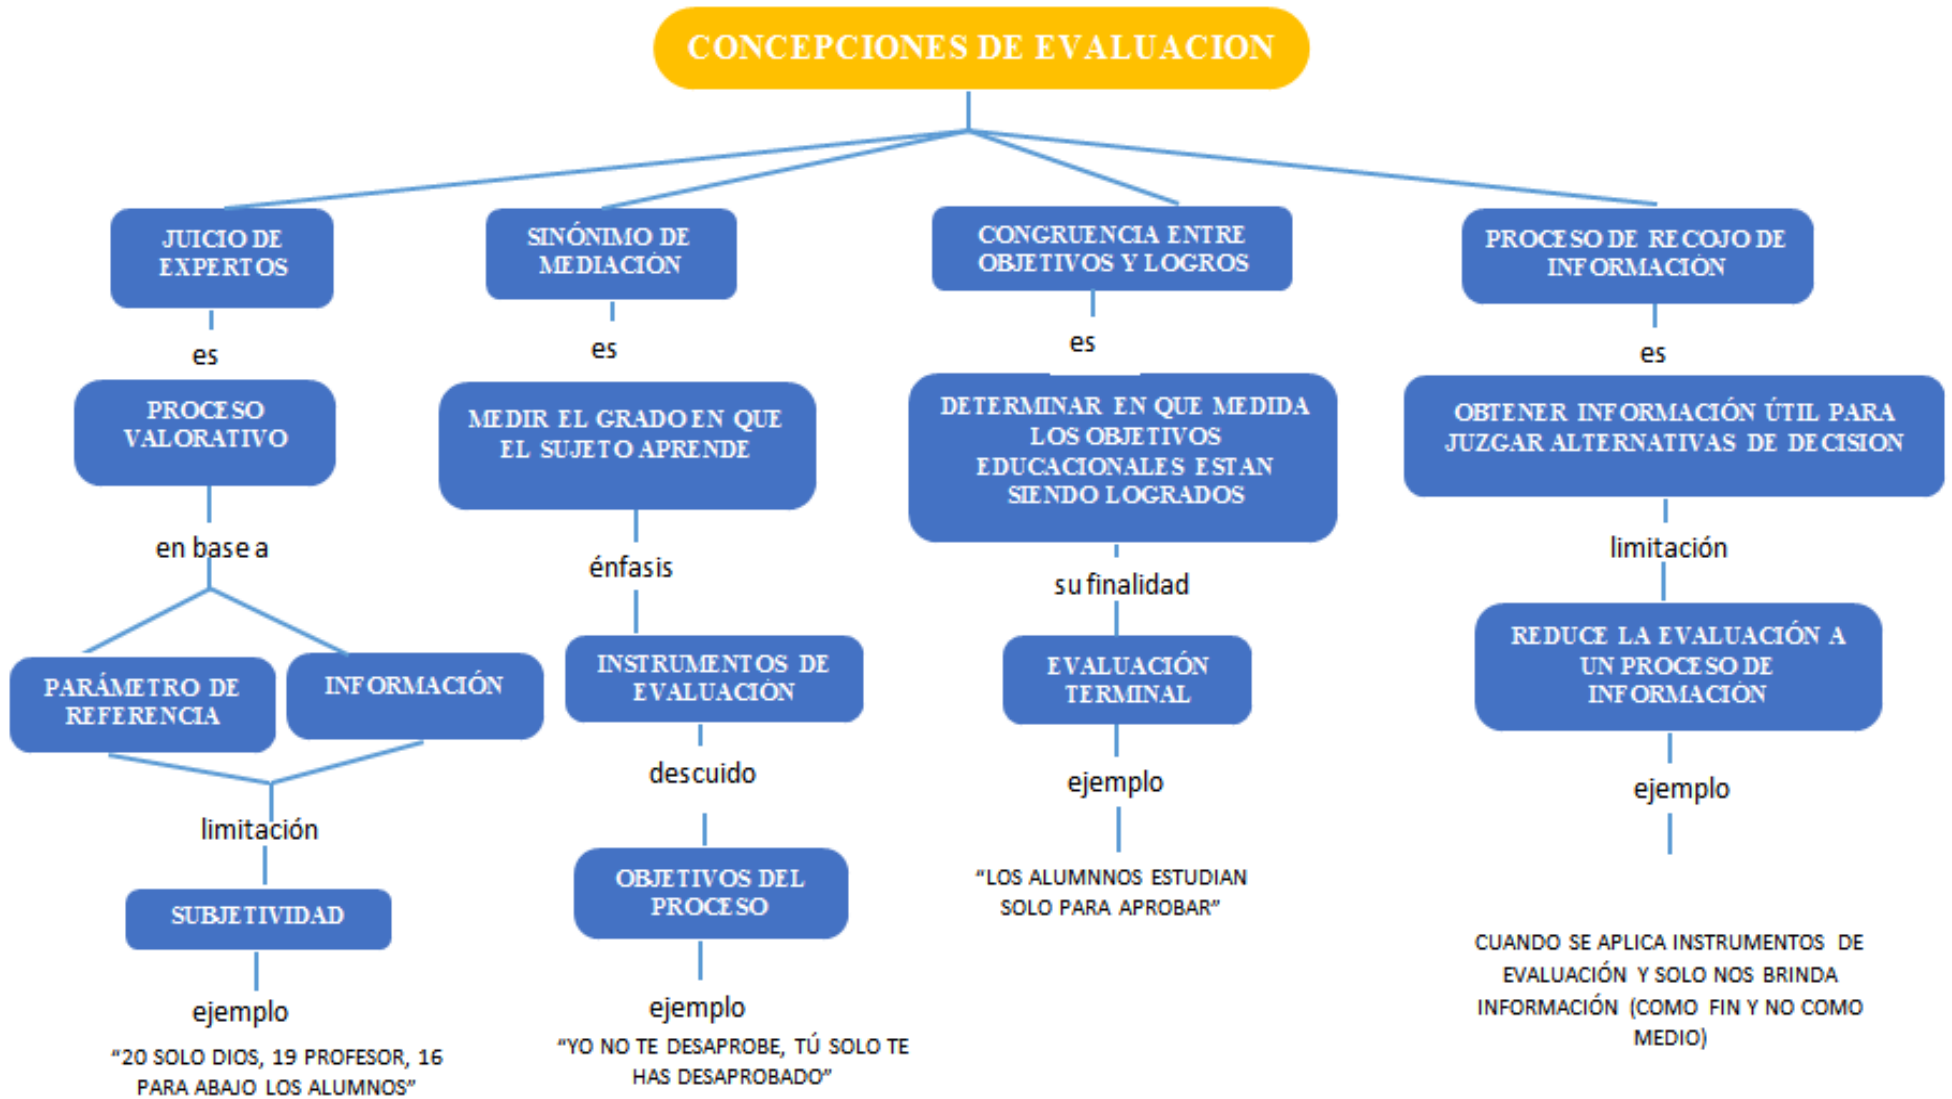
CONCEPCIONES DE EVALUACION

JUICIO DE EXPERTOS

es

PROCESO VALORATIVO

en base a

PARÁMETRO DE REFERENCIA

INFORMACIÓN

limitación

SUBJETIVIDAD

ejemplo

"20 SOLO DIOS, 19 PROFESOR, 16 PARA ABAJO LOS ALUMNOS"

SINÓNIMO DE MEDIACIÓN

es

MEDIR EL GRADO EN QUE EL SUJETO APRENDE

énfasis

INSTRUMENTOS DE EVALUACIÓN

descuido

OBJETIVOS DEL PROCESO

ejemplo

"YO NO TE DESAPROBE, TÚ SOLO TE HAS DESAPROBADO"

CONGRUENCIA ENTRE OBJETIVOS Y LOGROS

es

DETERMINAR EN QUE MEDIDA LOS OBJETIVOS EDUCACIONALES ESTAN SIENDO LOGRADOS

su finalidad

EVALUACIÓN TERMINAL

ejemplo

"LOS ALUMNNOS ESTUDIAN SOLO PARA APROBAR"

PROCESO DE RECOJO DE INFORMACIÓN

es

OBTENER INFORMACIÓN ÚTIL PARA JUZGAR ALTERNATIVAS DE DECISION

limitación

REDUCE LA EVALUACIÓN A UN PROCESO DE INFORMACIÓN

ejemplo

CUANDO SE APLICA INSTRUMENTOS DE EVALUACIÓN Y SOLO NOS BRINDA INFORMACIÓN (COMO FIN Y NO COMO MEDIO)